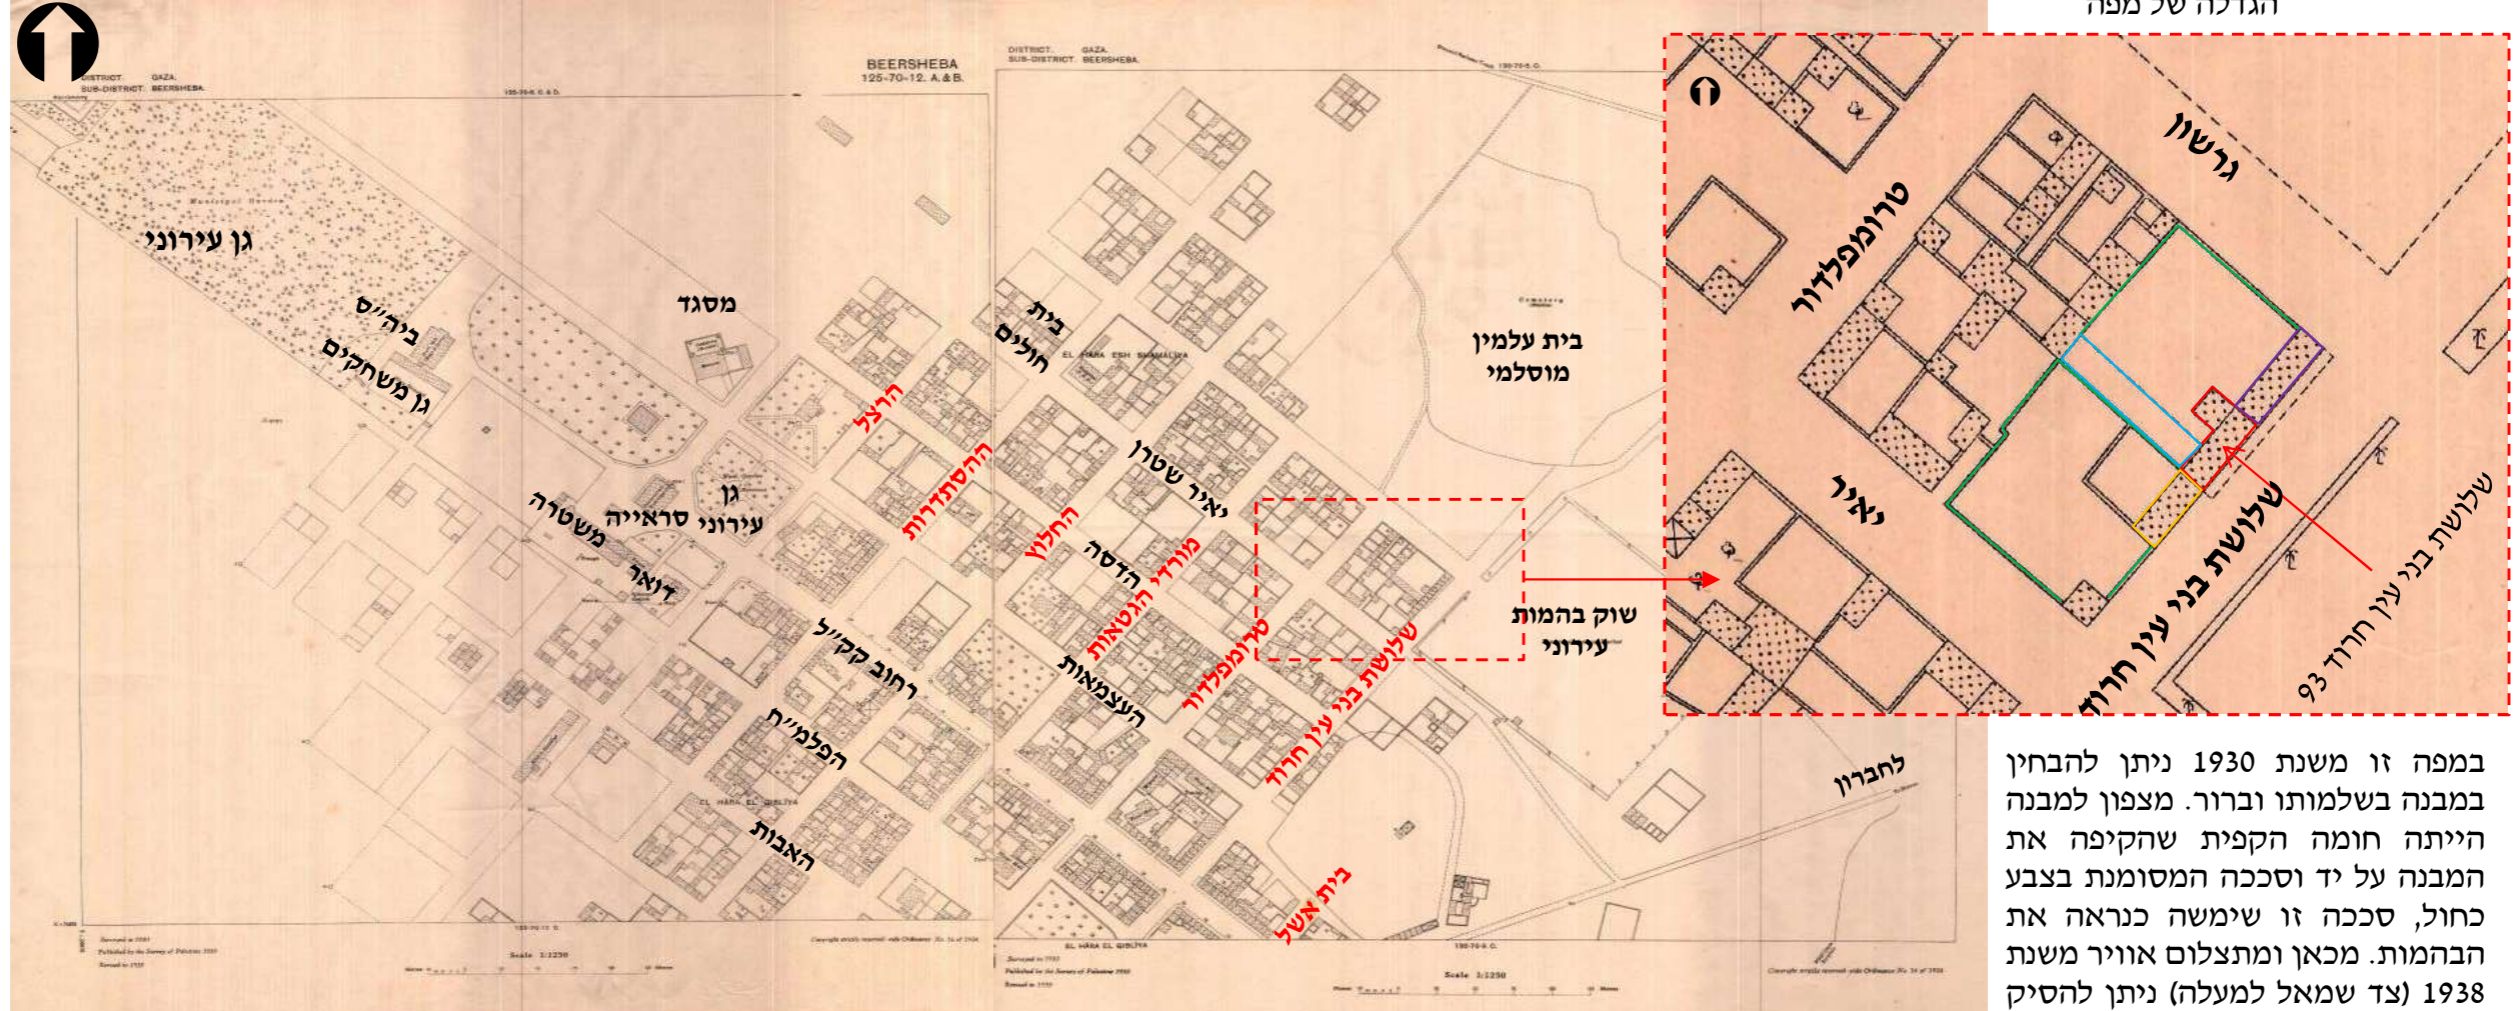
הגדלה של מפה

DISTRICT. GAZA.
SUB-DISTRICT. BEERSHEBA.

BEERSHEBA
125-70-12. A.&B.

DISTRICT. GAZA.
SUB-DISTRICT. BEERSHEBA.

גן עירוני
ביה"ס
גן משחקים
מסגד
גן עירוני
סראייה
משטרה
דואר
רחוב קק"ל
הפלמ"ח
האבות
הרצל
ההסתדרות
החלוץ
בית חולים
יאיר שטרן
הדסה
מורדי הגטאות
העצמאות
טרומפלדור
שלושת בני עין חרוד
בית אשל
בית עלמין מוסלמי
שוק בהמות עירוני
לחברון

EL HARA ESH SHAMALIYA
EL HARA EL QIBLIYA

Scale 1:1250
Scale 1:1250

גרשון
טרומפלדור
יאיר
שלושת בני עין חרוד
שלושת בני עין חרוד 93

במפה זו משנת 1930 ניתן להבחין במבנה בשלמותו וברור. מצפון למבנה הייתה חומה הקפית שהקיפה את המבנה על יד וסככה המסומנת בצבע כחול, סככה זו שימשה כנראה את הבהמות. מכאן ומתצלום אוויר משנת 1938 (צד שמאל למעלה) ניתן להסיק